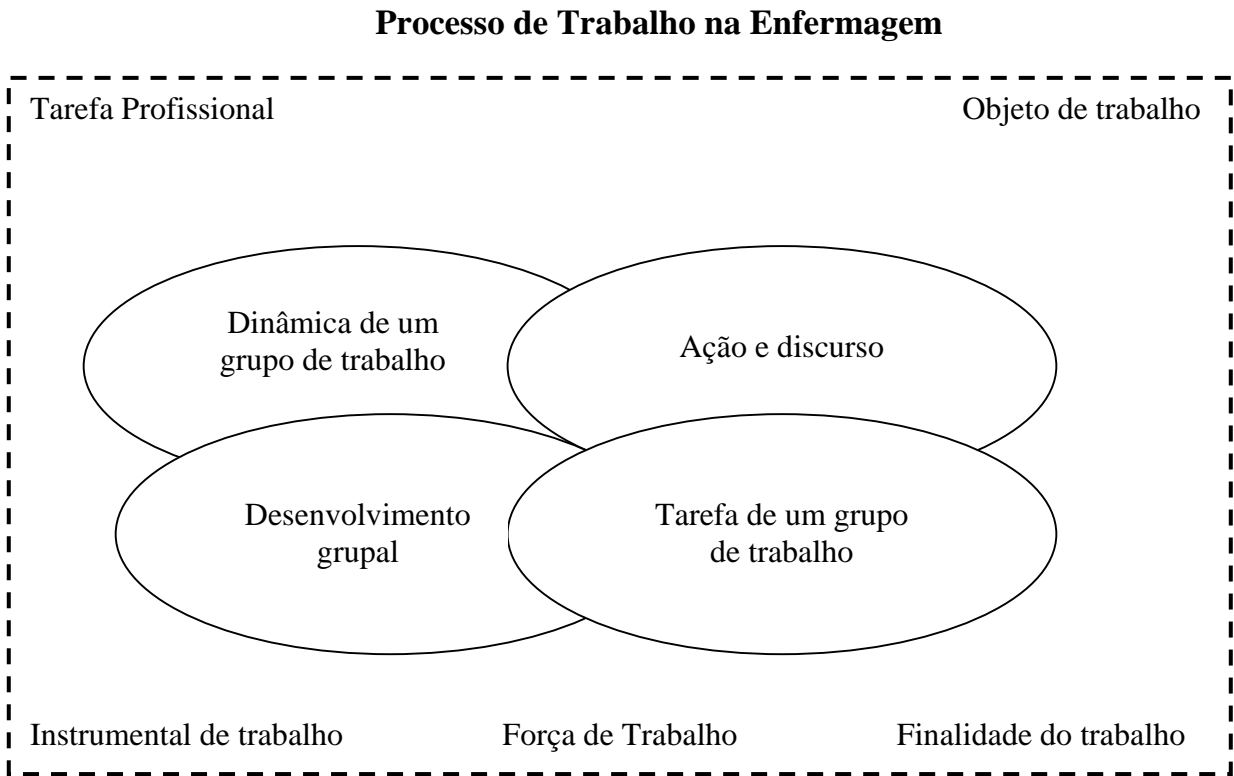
Processo de Trabalho na Enfermagem

Tarefa Profissional

Objeto de trabalho

Dinâmica de um grupo de trabalho

Ação e discurso

Desenvolvimento grupal

Tarefa de um grupo de trabalho

Instrumental de trabalho

Força de Trabalho

Finalidade do trabalho